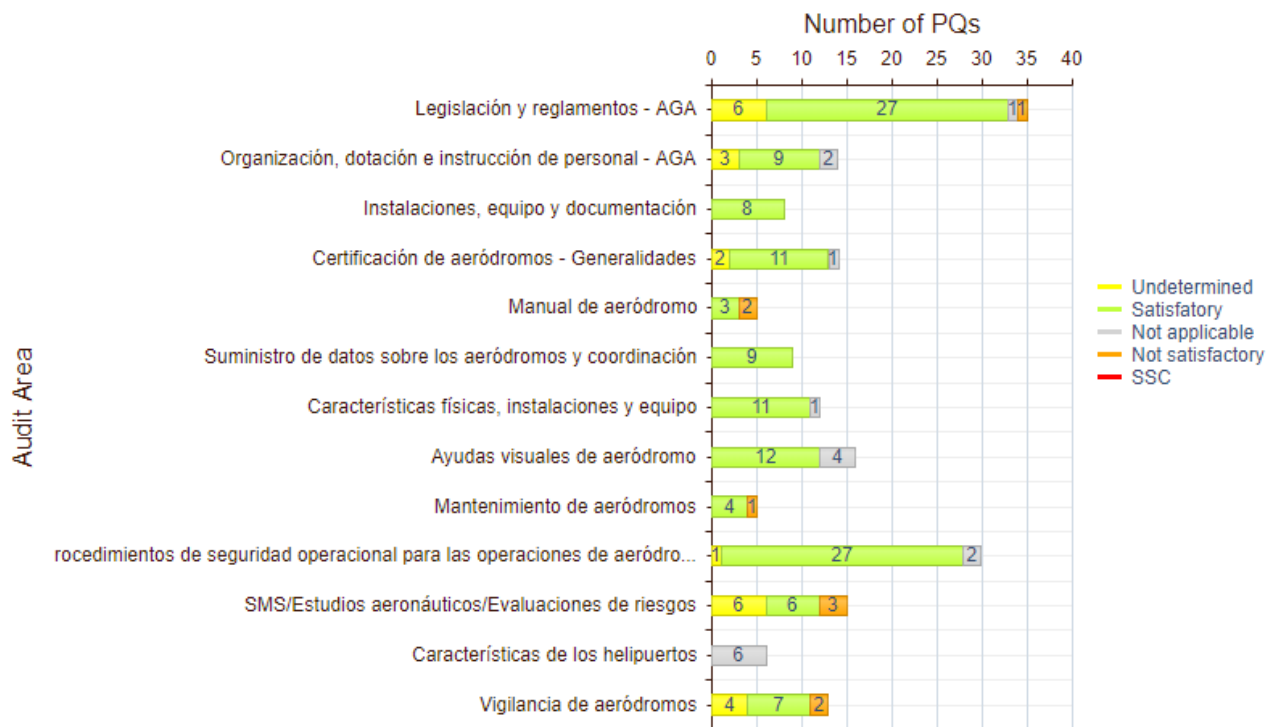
Number of PQs

0 5 10 15 20 25 30 35 40

Audit Area

Legislación y reglamentos - AGA 6 27 1 1

Organización, dotación e instrucción de personal - AGA 3 9 2

Instalaciones, equipo y documentación 8

Certificación de aeródromos - Generalidades 2 11 1

Manual de aeródromo 3 2

Suministro de datos sobre los aeródromos y coordinación 9

Características físicas, instalaciones y equipo 11 1

Ayudas visuales de aeródromo 12 4

Mantenimiento de aeródromos 4 1

rocedimientos de seguridad operacional para las operaciones de aeródro... 1 27 2

SMS/Estudios aeronáuticos/Evaluaciones de riesgos 6 6 3

Características de los helipuertos 6

Vigilancia de aeródromos 4 7 2

Undetermined
Satisfatory
Not applicable
Not satisfactory
SSC